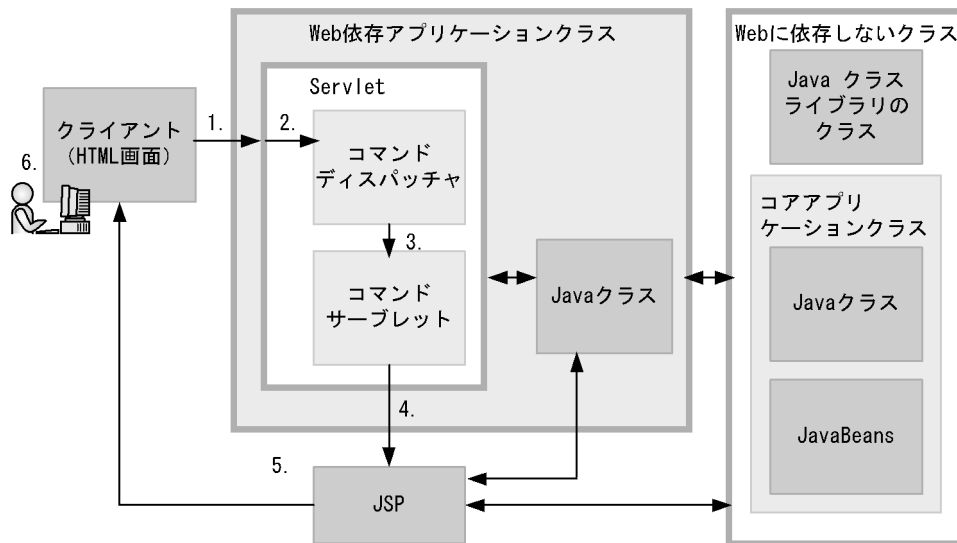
Web依存アプリケーションクラス

Webに依存しないクラス

Servlet

クライアント
(HTML画面)

6.

1.

2.

コマンド
ディスパッチャ

3.

コマンド
サーブレット

Javaクラス

Java クラス
ライブラリの
クラス

コアアプリ
ケーションクラス

Javaクラス

JavaBeans

4.

5.

JSP